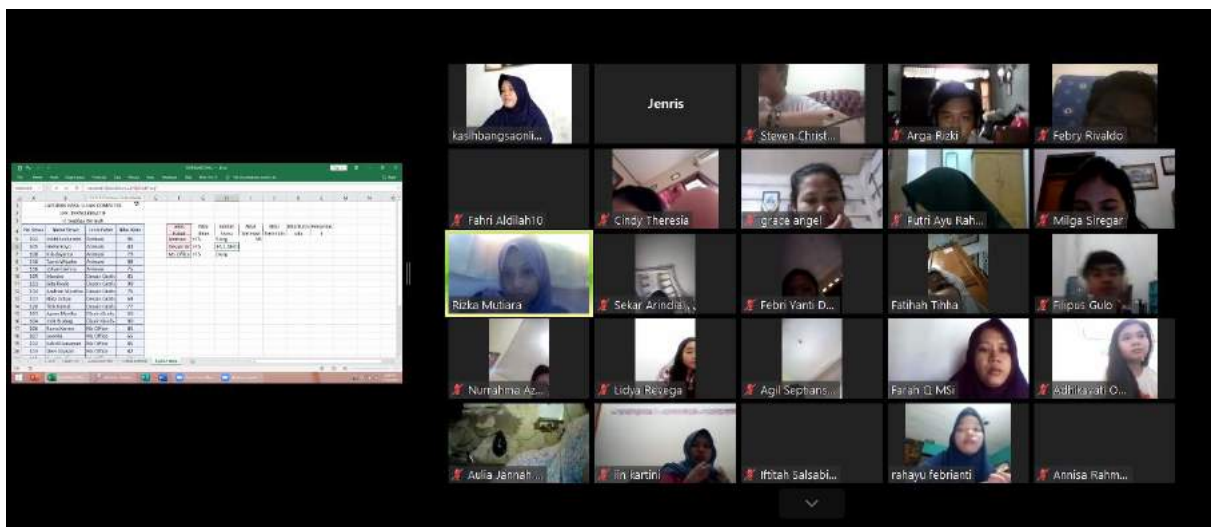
kasihbangsaonli...

Jenris

Steven Christ...

Arga Rizki

Febry Rivaldo

Fahri Aldilah10

Cindy Theresia

grace angel

Putri Ayu Rah...

Milga Siregar

Rizka Mutiara

Sekar Arindia...

Febri Yanti D...

Fatihah Tihha

Filipus Gulo

Nurrahma Az...

Lidya Revega

Agil Septians...

Farah Q MSi

Adhikayati O...

Aulia Jannah...

iin kartini

Iftitah Salsabi...

rahayu febrianti

Annisa Rahm...

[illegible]